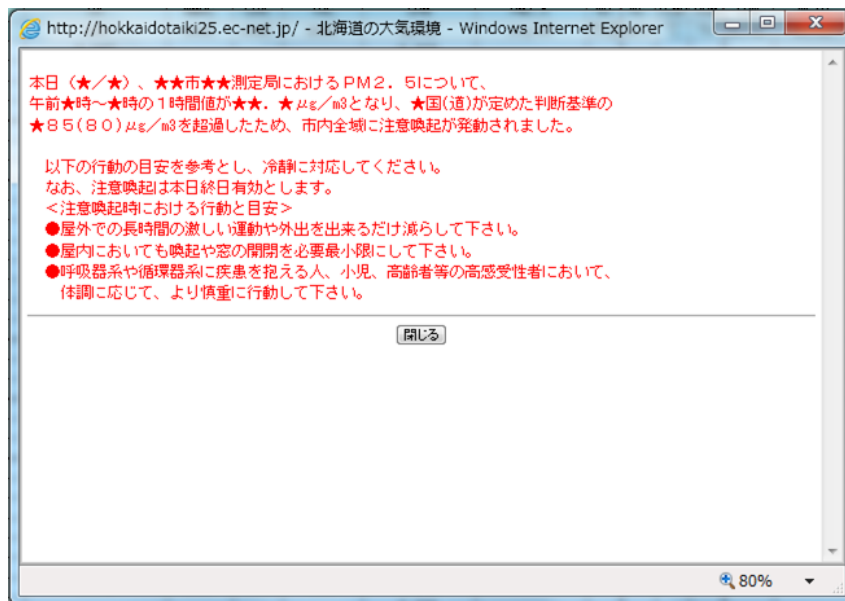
http://hokkaidotaiki25.ec-net.jp/ - 北海道の大気環境 - Windows Internet Explorer

本日（★／★）、★★市★★測定局におけるＰＭ２．５について、午前★時～★時の１時間値が★★．★μg／m3となり、★国(道)が定めた判断基準の★８５(８０)μg／m3を超過したため、市内全域に注意喚起が発動されました。

以下の行動の目安を参考とし、冷静に対応してください。
なお、注意喚起は本日終日有効とします。
＜注意喚起時における行動と目安＞
●屋外での長時間の激しい運動や外出を出来るだけ減らして下さい。
●屋内においても喚起や窓の開閉を必要最小限にして下さい。
●呼吸器系や循環器系に疾患を抱える人、小児、高齢者等の高感受性者において、体調に応じて、より慎重に行動して下さい。

閉じる

80%